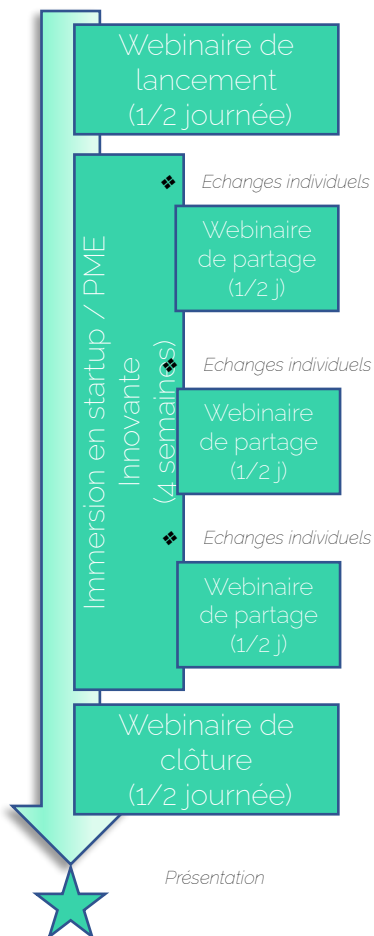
Webinaire de lancement (1/2 journée)

Immersion en startup / PME Innovante (4 semaines)

❖ Echanges individuels

Webinaire de partage (1/2 j)

❖ Echanges individuels

Webinaire de partage (1/2 j)

❖ Echanges individuels

Webinaire de partage (1/2 j)

Webinaire de clôture (1/2 journée)

Présentation